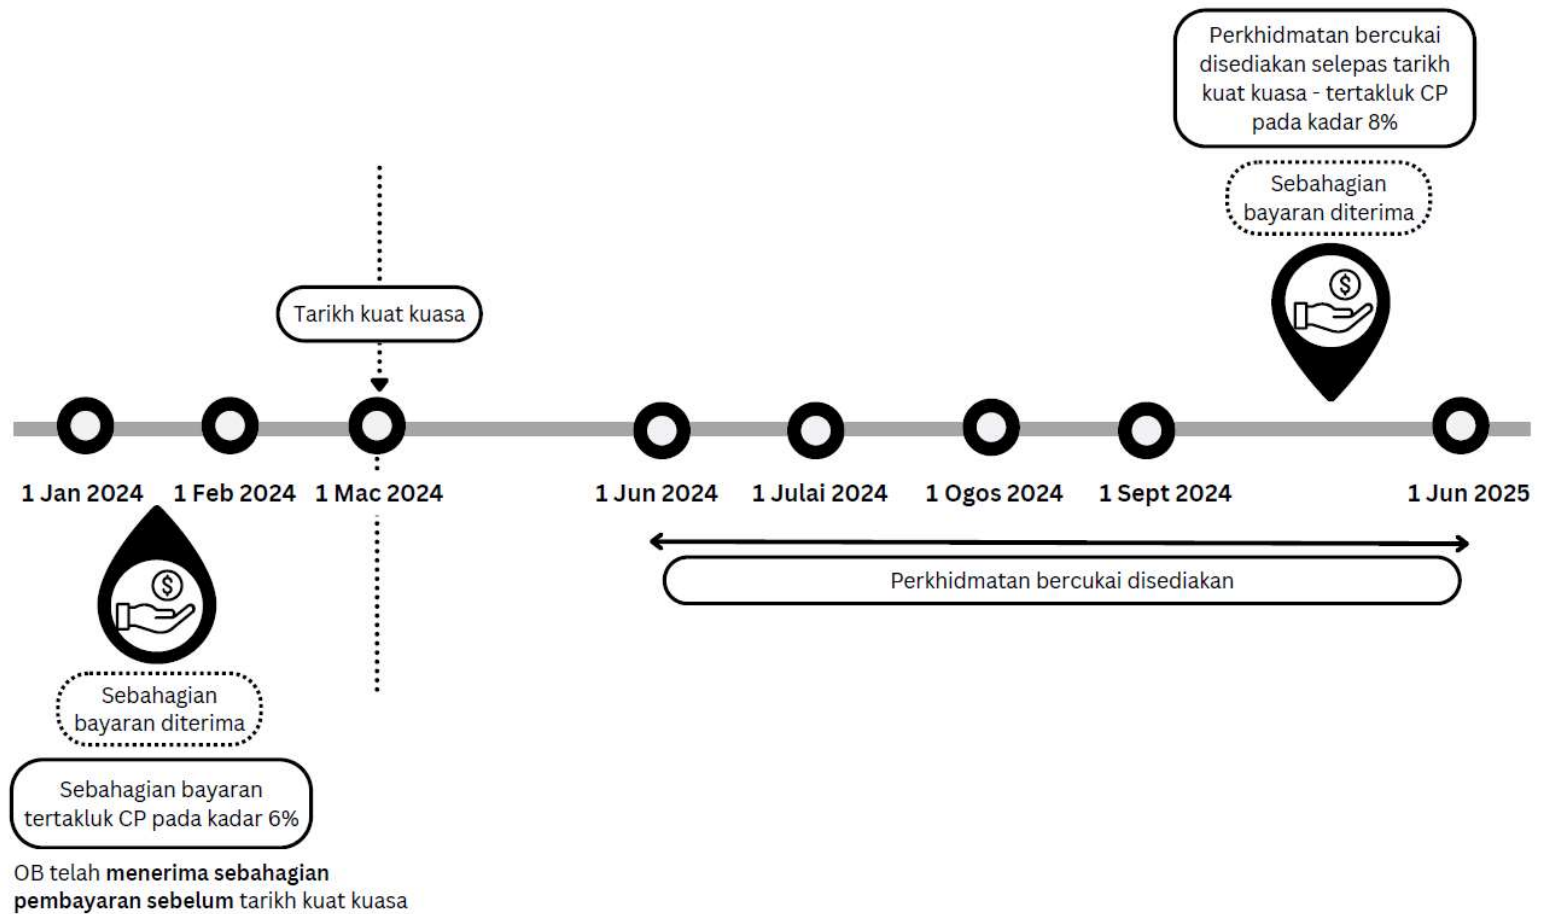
Perkhidmatan bercukai disediakan selepas tarikh kuat kuasa - tertakluk CP pada kadar 8%

Sebahagian bayaran diterima

Tarikh kuat kuasa

1 Jan 2024
1 Feb 2024
1 Mac 2024
1 Jun 2024
1 Julai 2024
1 Ogos 2024
1 Sept 2024
1 Jun 2025

$

Perkhidmatan bercukai disediakan

$

Sebahagian bayaran diterima

Sebahagian bayaran tertakluk CP pada kadar 6%

OB telah **menerima sebahagian pembayaran sebelum** tarikh kuat kuasa